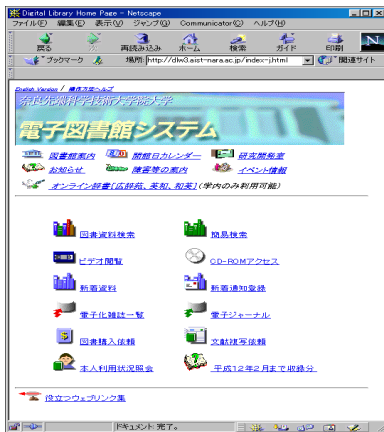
Digital Library Home Page - Netscape
ファイル(F) 編集(E) 表示(V) ジャンプ(G) Communicator(C) ヘルプ(H)
戻る 再読み込み ホーム 検索 ガイド 印刷
ブックマーク 場所: http://dlx3.aist-nara.ac.jp/index-j.html 関連サイト

English Version / 操作方法ヘルプ
奈良先端科学技術大学院大学
電子図書館システム

図書館案内 開館日カレンダー 研究開発室
お知らせ 検索等の案内 イベント情報
オンライン辞書[広辞苑、英和、和英](学内のみ利用可能)

図書資料検索 簡易検索
ビデオ閲覧 CD-ROMアクセス
新着資料 新着通知登録
電子化雑誌一覧 電子ジャーナル
図書購入依頼 文献複写依頼
本人利用状況照会 平成12年2月まで収録分

役立つウェブリンク集

ドキュメント: 完了。